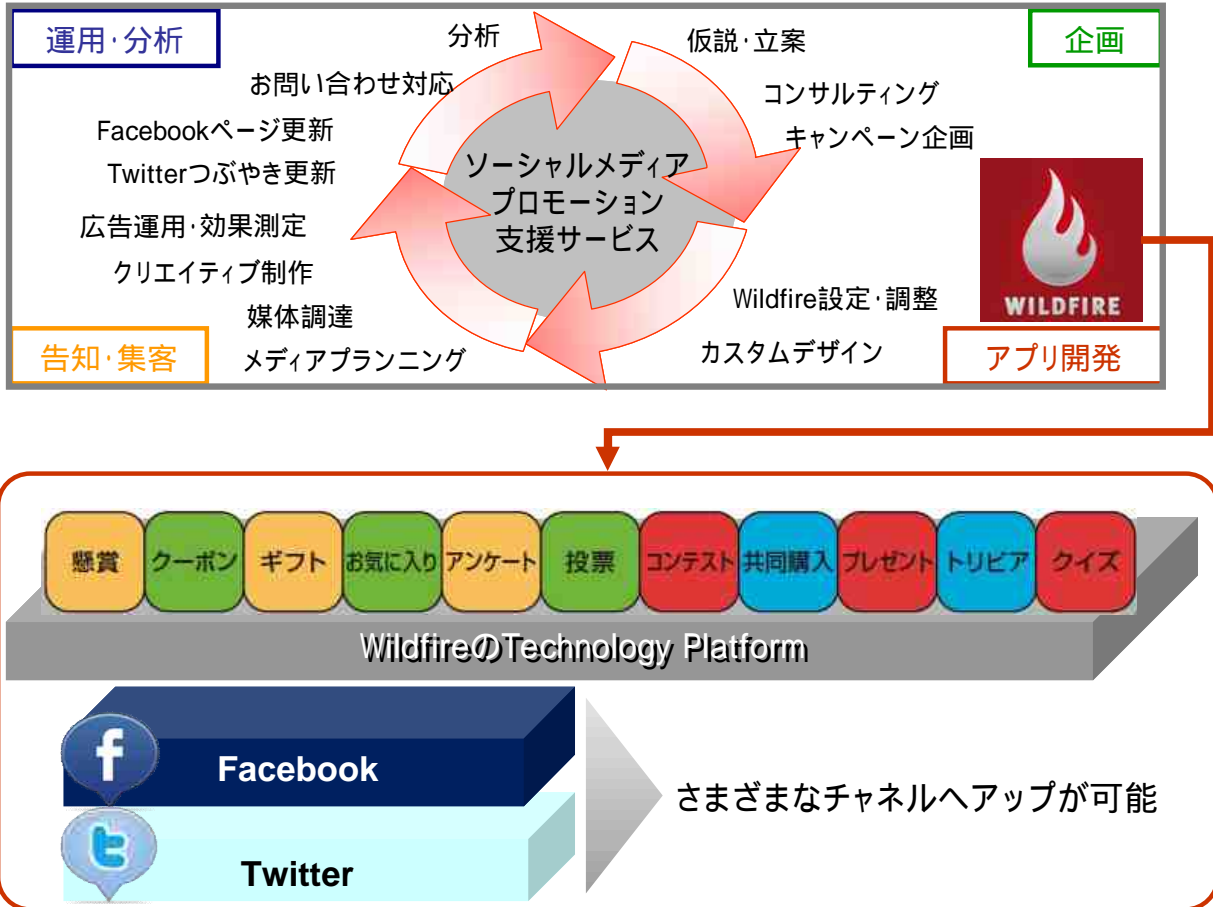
運用･分析

分析

お問い合わせ対応

Facebookページ更新

Twitterつぶやき更新

広告運用･効果測定

クリエイティブ制作

媒体調達

メディアプランニング

告知･集客

ソーシャルメディア
プロモーション
支援サービス

仮説･立案

コンサルティング

キャンペーン企画

企画

WILDFIRE

Wildfire設定･調整

カスタムデザイン

アプリ開発

懸賞 | クーポン | ギフト | お気に入り | アンケート | 投票 | コンテスト | 共同購入 | プレゼント | トリビア | クイズ

WildfireのTechnology Platform

Facebook

Twitter

さまざまなチャネルへアップが可能